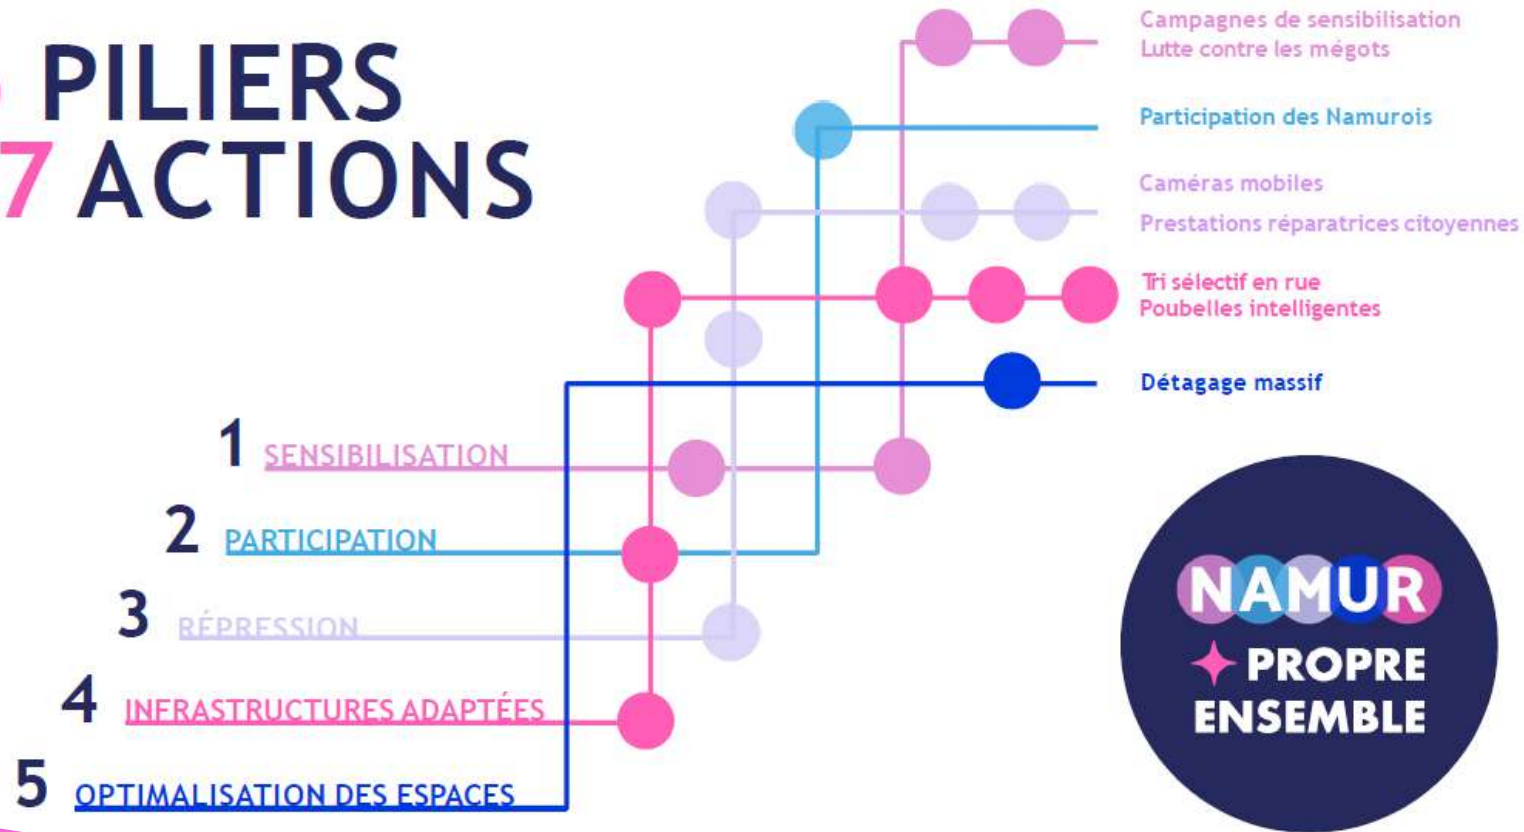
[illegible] PILIERS
7 ACTIONS

Campagnes de sensibilisation
Lutte contre les mégots

Participation des Namurois

Caméras mobiles
Prestations réparatrices citoyennes

Tri sélectif en rue
Poubelles intelligentes

Détagage massif

1 SENSIBILISATION
2 PARTICIPATION
3 RÉPRESSION
4 INFRASTRUCTURES ADAPTÉES
5 OPTIMALISATION DES ESPACES

NAMUR
PROPRE
ENSEMBLE